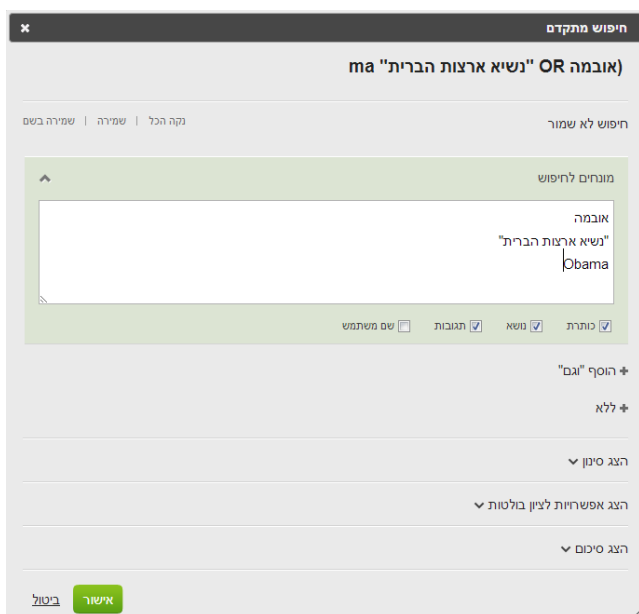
חיפוש מתקדם

(אובמה OR "נשיא ארצות הברית" ma

חיפוש לא שמור

נקה הכל | שמירה | שמירה בשם

מונחים לחיפוש

אובמה
"נשיא ארצות הברית"
Obama

כותרת
נושא
תגובות
שם משתמש

+ הוסף "וגם"

+ ללא

הצג סינון

הצג אפשרויות לציון בולטות

הצג סיכום

אישור
ביטול